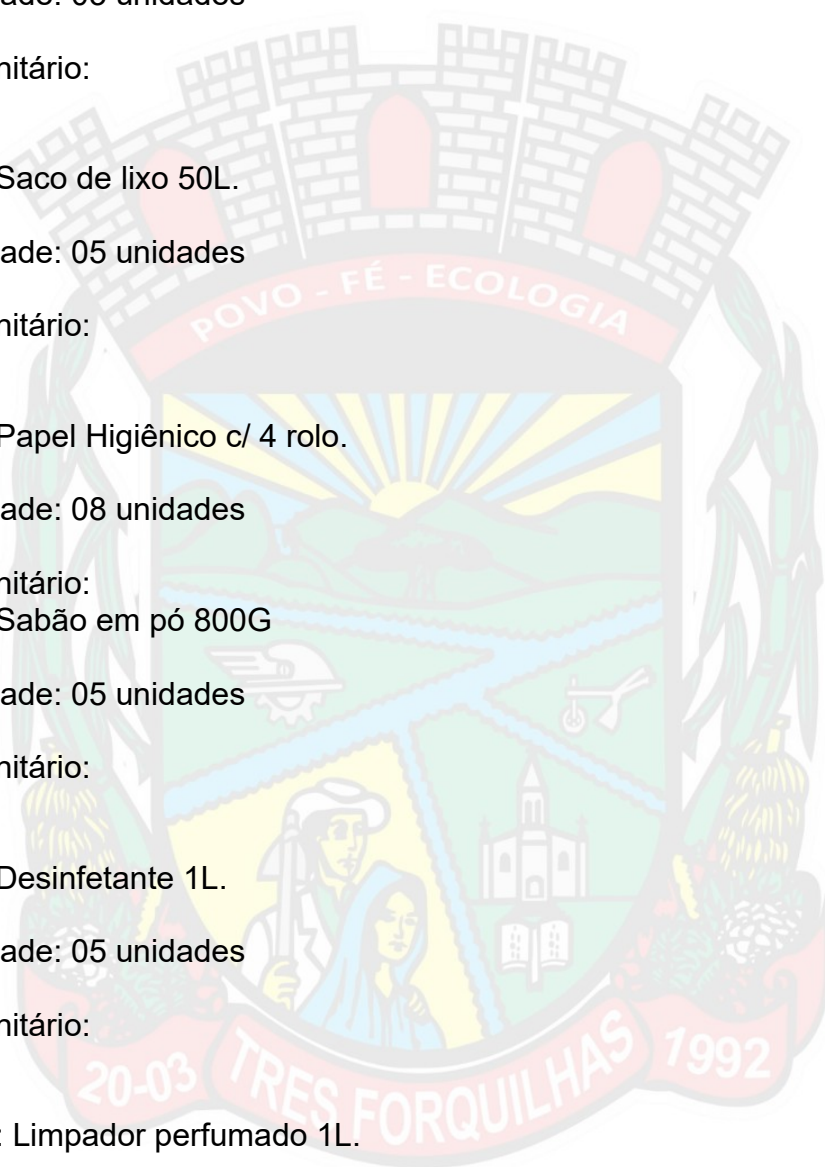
ade: 05 unidades

nitário:

Saco de lixo 50L.

ade: 05 unidades

nitário:

Papel Higiênico c/ 4 rolo.

ade: 08 unidades

nitário:
Sabão em pó 800G

ade: 05 unidades

nitário:

Desinfetante 1L.

ade: 05 unidades

nitário:

: Limpador perfumado 1L.

POVO - FÉ - ECOLOGIA

20-03 TRES FORQUILHAS 1992